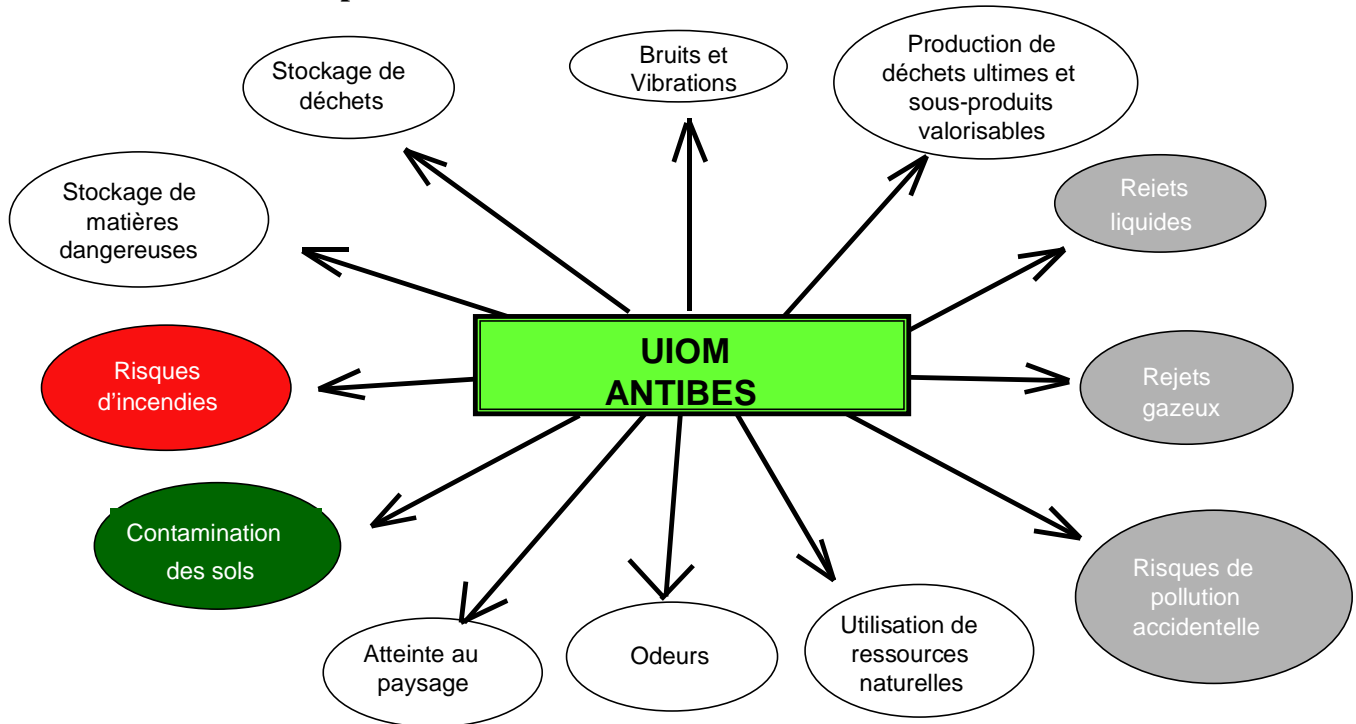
UIOM ANTIBES

Stockage de déchets

Bruits et Vibrations

Production de déchets ultimes et sous-produits valorisables

Stockage de matières dangereuses

Rejets liquides

Risques d'incendies

Rejets gazeux

Contamination des sols

Risques de pollution accidentelle

Atteinte au paysage

Odeurs

Utilisation de ressources naturelles